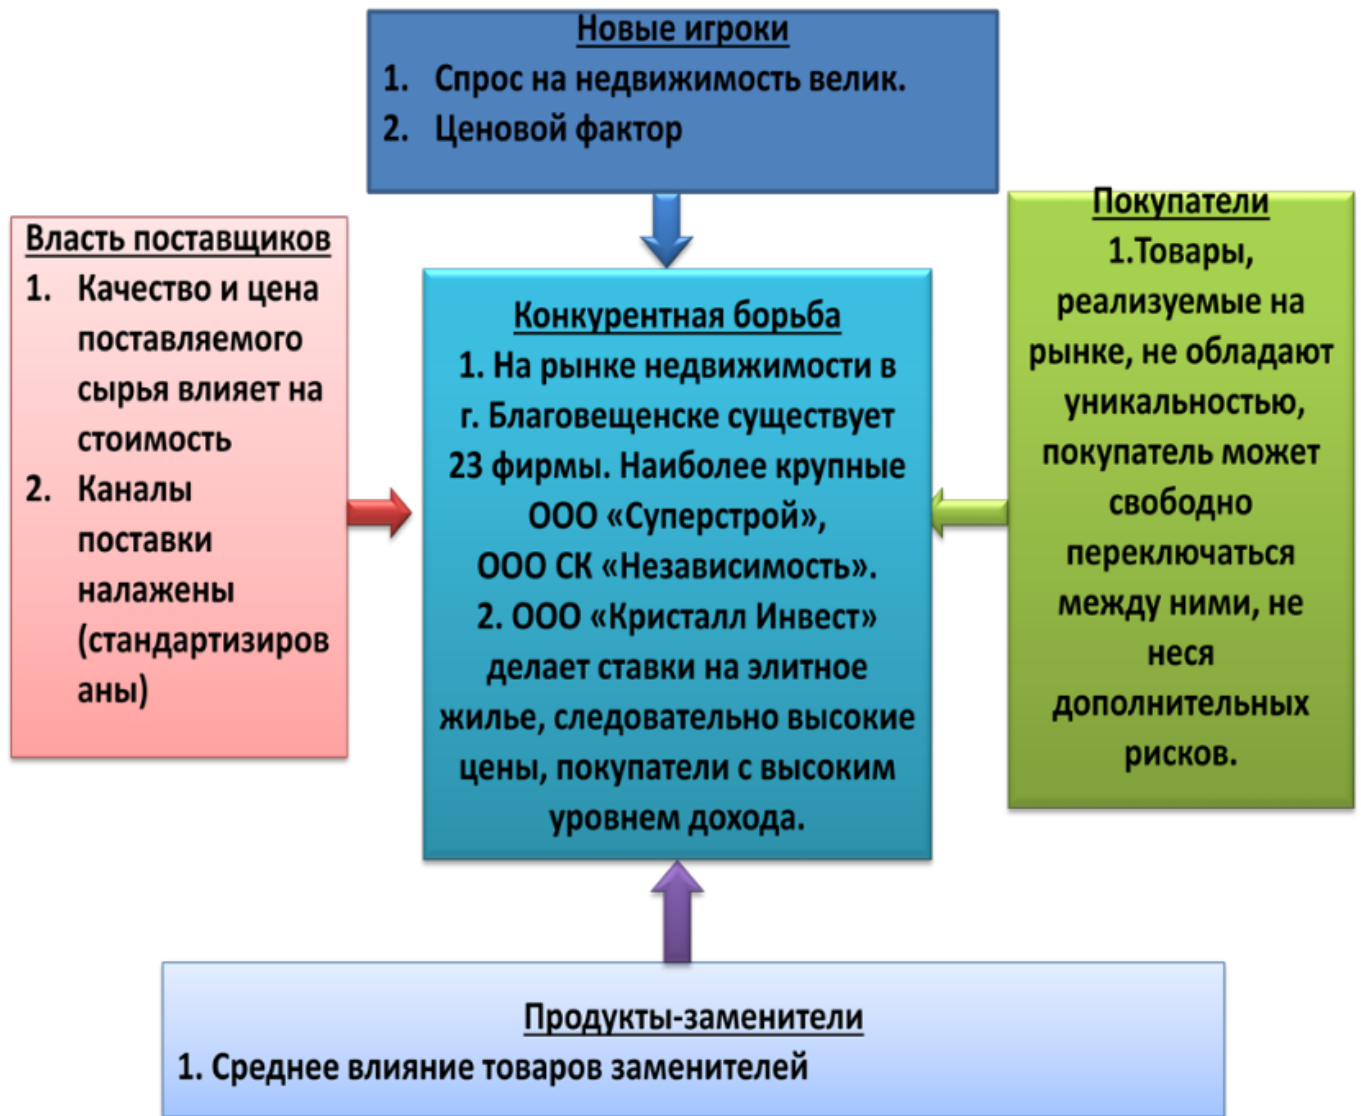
Новые игроки
1. Спрос на недвижимость велик.
2. Ценовой фактор

Власть поставщиков
1. Качество и цена поставляемого сырья влияет на стоимость
2. Каналы поставки налажены (стандартизированы)

Конкурентная борьба
1. На рынке недвижимости в г. Благовещенске существует 23 фирмы. Наиболее крупные ООО «Суперстрой», ООО СК «Независимость».
2. ООО «Кристалл Инвест» делает ставки на элитное жилье, следовательно высокие цены, покупатели с высоким уровнем дохода.

Покупатели
1.Товары, реализуемые на рынке, не обладают уникальностью, покупатель может свободно переключаться между ними, не неся дополнительных рисков.

Продукты-заменители
1. Среднее влияние товаров заменителей